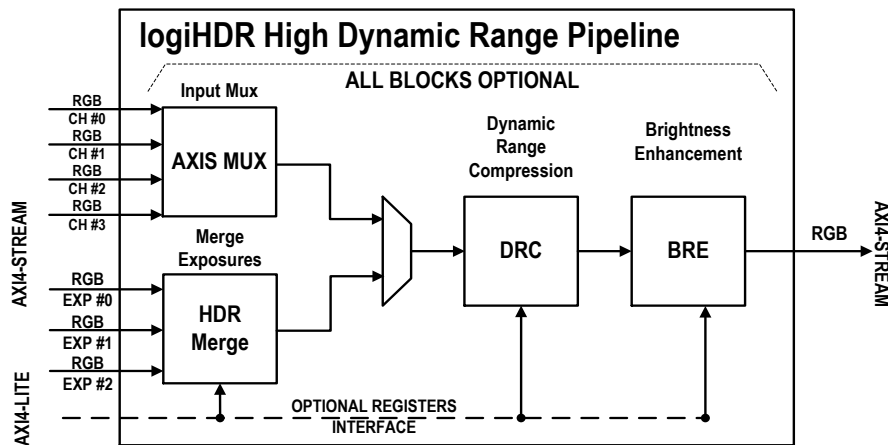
logiHDR High Dynamic Range Pipeline

ALL BLOCKS OPTIONAL

AXI4-STREAM

RGB
CH #0
RGB
CH #1
RGB
CH #2
RGB
CH #3

Input Mux
AXIS MUX

Merge Exposures

RGB
EXP #0
RGB
EXP #1
RGB
EXP #2

HDR Merge

AXI4-LITE

Dynamic Range Compression
DRC

Brightness Enhancement
BRE

RGB

AXI4-STREAM

OPTIONAL REGISTERS INTERFACE